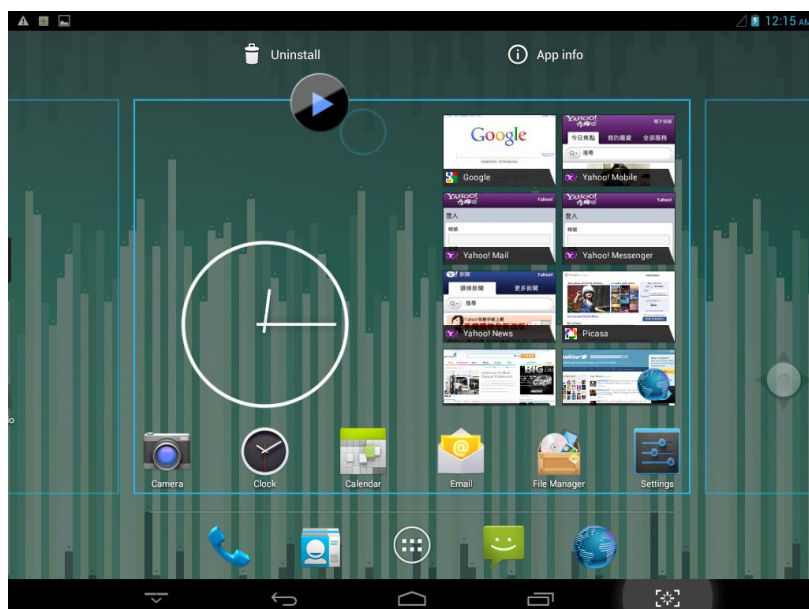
12:15 AM

Uninstall

App info

Google

Google

YAHOO!

今日焦點

我的最愛

全部服務

搜尋

Yahoo! Mobile

YAHOO!

Yahoo!

登入

Yahoo! Mail

YAHOO!

Yahoo!

登入

Yahoo! Messenger

新聞

頭條新聞

更多新聞

搜尋

Yahoo! News

Picasa

Camera

Clock

Calendar

Email

File Manager

Settings